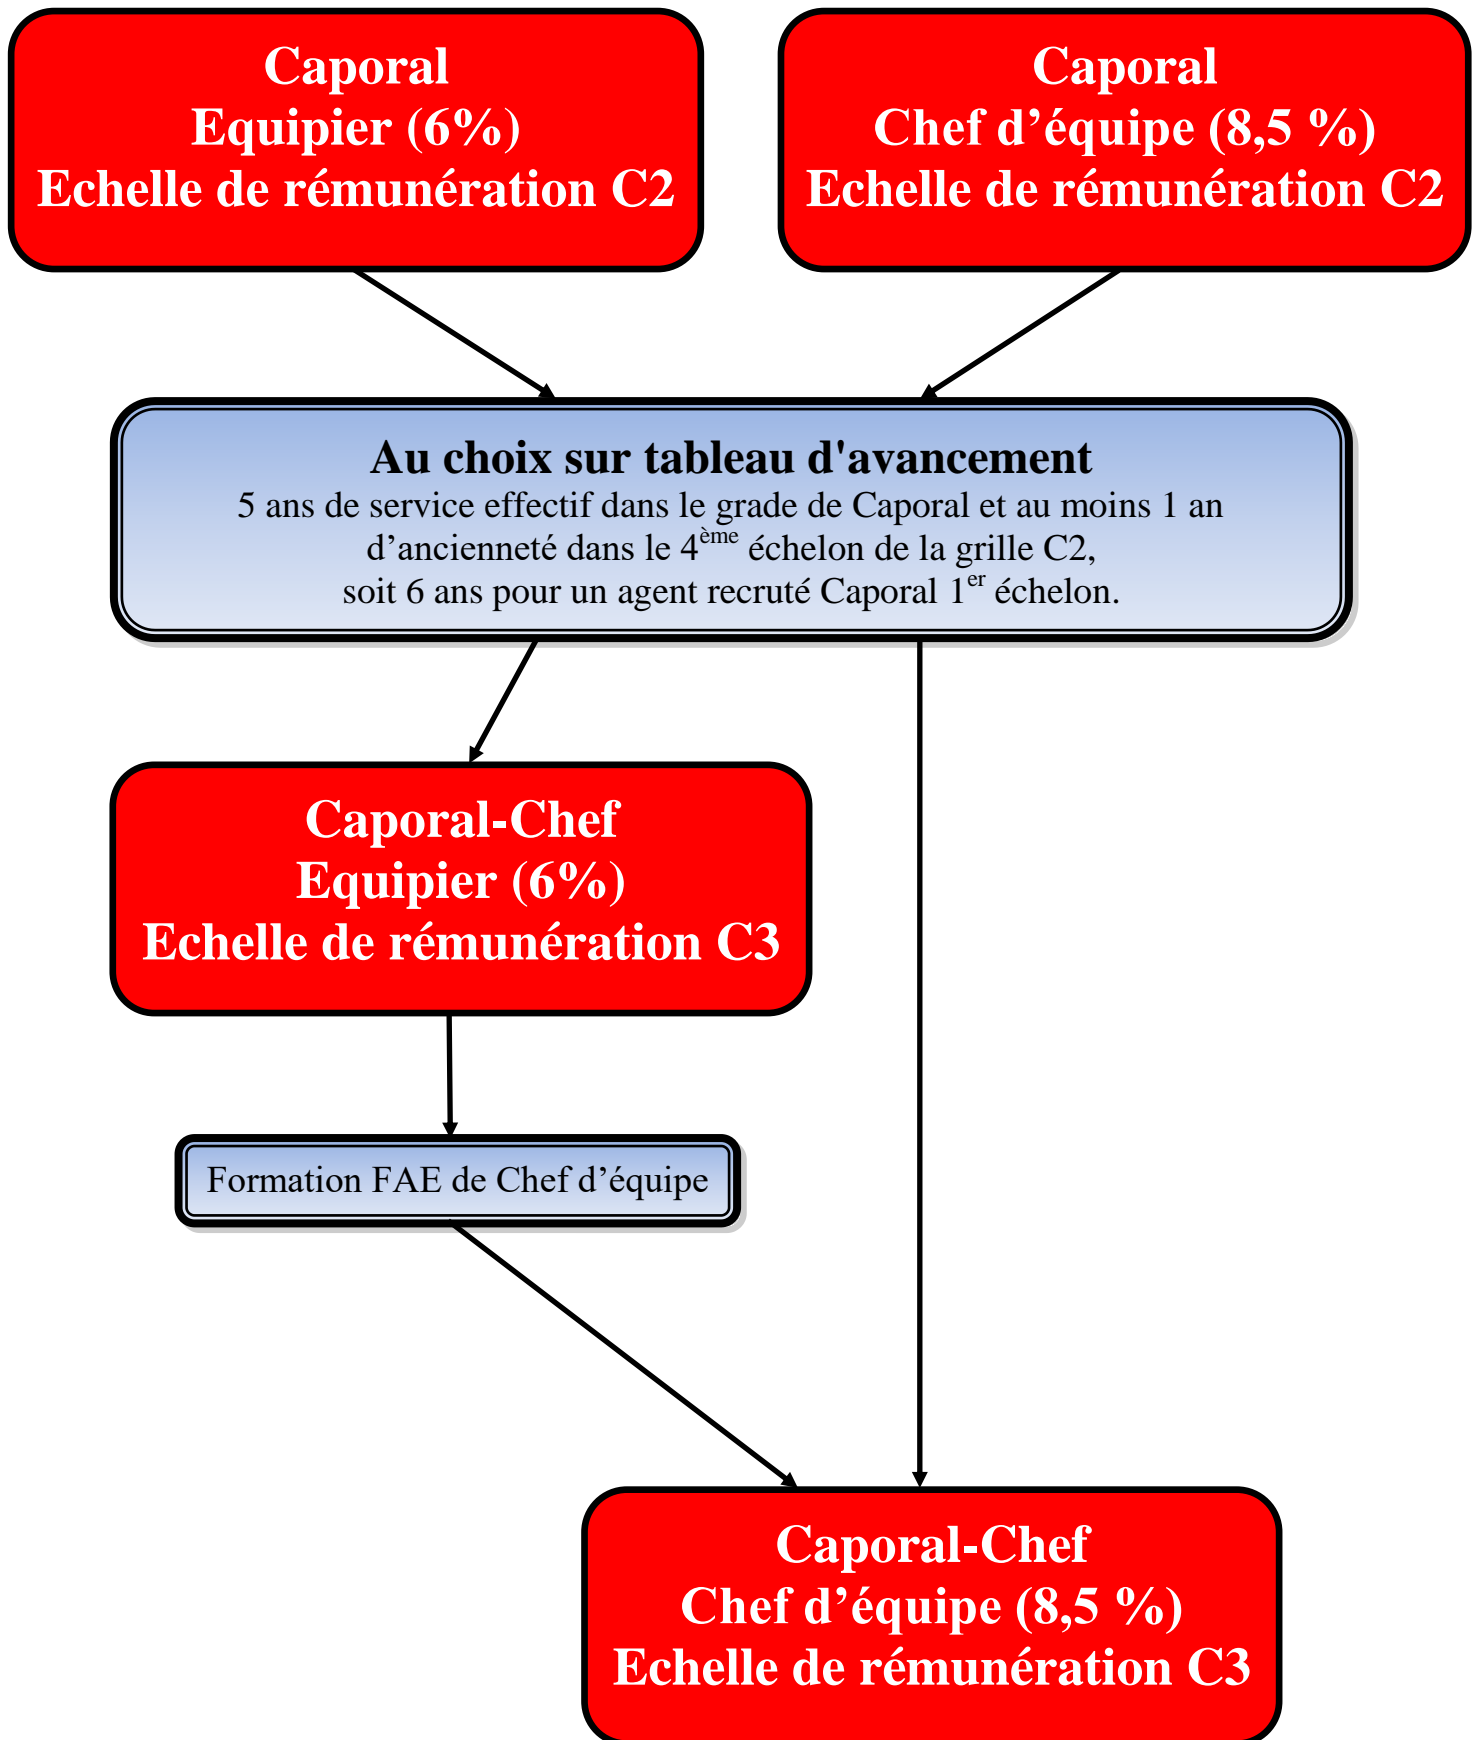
Caporal
Equipier (6%)
Echelle de rémunération C2

Caporal
Chef d’équipe (8,5 %)
Echelle de rémunération C2

Au choix sur tableau d'avancement
5 ans de service effectif dans le grade de Caporal et au moins 1 an d’ancienneté dans le 4$^{ème}$ échelon de la grille C2, soit 6 ans pour un agent recruté Caporal 1$^{er}$ échelon.

Caporal-Chef
Equipier (6%)
Echelle de rémunération C3

Formation FAE de Chef d’équipe

Caporal-Chef
Chef d’équipe (8,5 %)
Echelle de rémunération C3